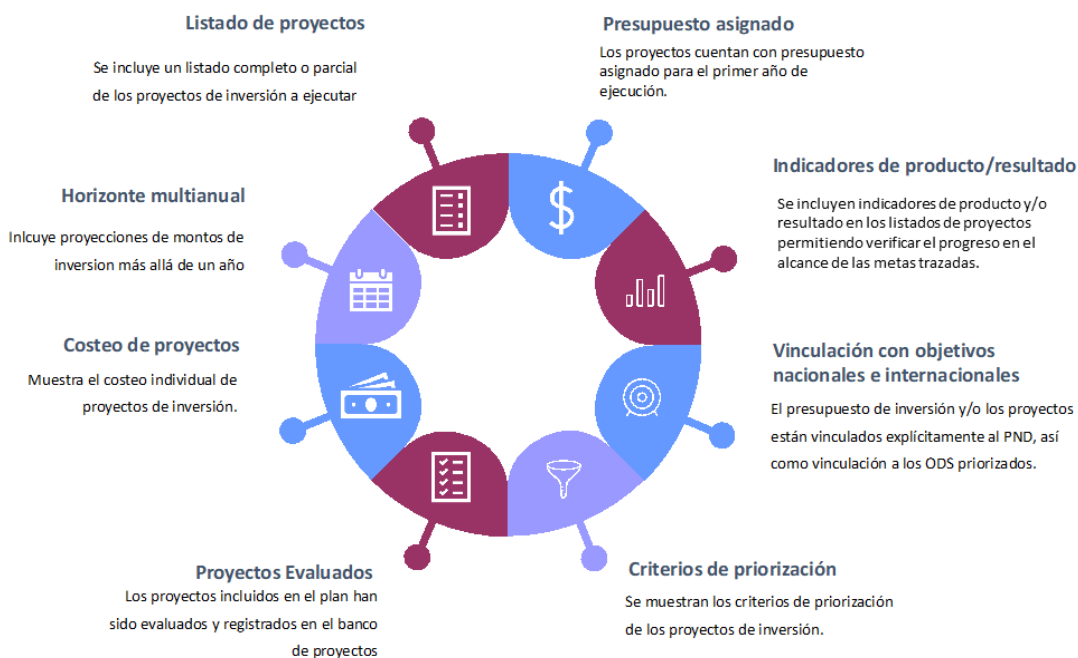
Listado de proyectos

Se incluye un listado completo o parcial de los proyectos de inversión a ejecutar

Presupuesto asignado

Los proyectos cuentan con presupuesto asignado para el primer año de ejecución.

Indicadores de producto/resultado

Se incluyen indicadores de producto y/o resultado en los listados de proyectos permitiendo verificar el progreso en el alcance de las metas trazadas.

Horizonte multianual

Inlcuye proyecciones de montos de inversion más allá de un año

Costeo de proyectos

Muestra el costeo individual de proyectos de inversión.

Vinculación con objetivos nacionales e internacionales

El presupuesto de inversión y/o los proyectos están vinculados explícitamente al PND, así como vinculación a los ODS priorizados.

Proyectos Evaluados

Los proyectos incluidos en el plan han sido evaluados y registrados en el banco de proyectos

Criterios de priorización

Se muestran los criterios de priorización de los proyectos de inversión.